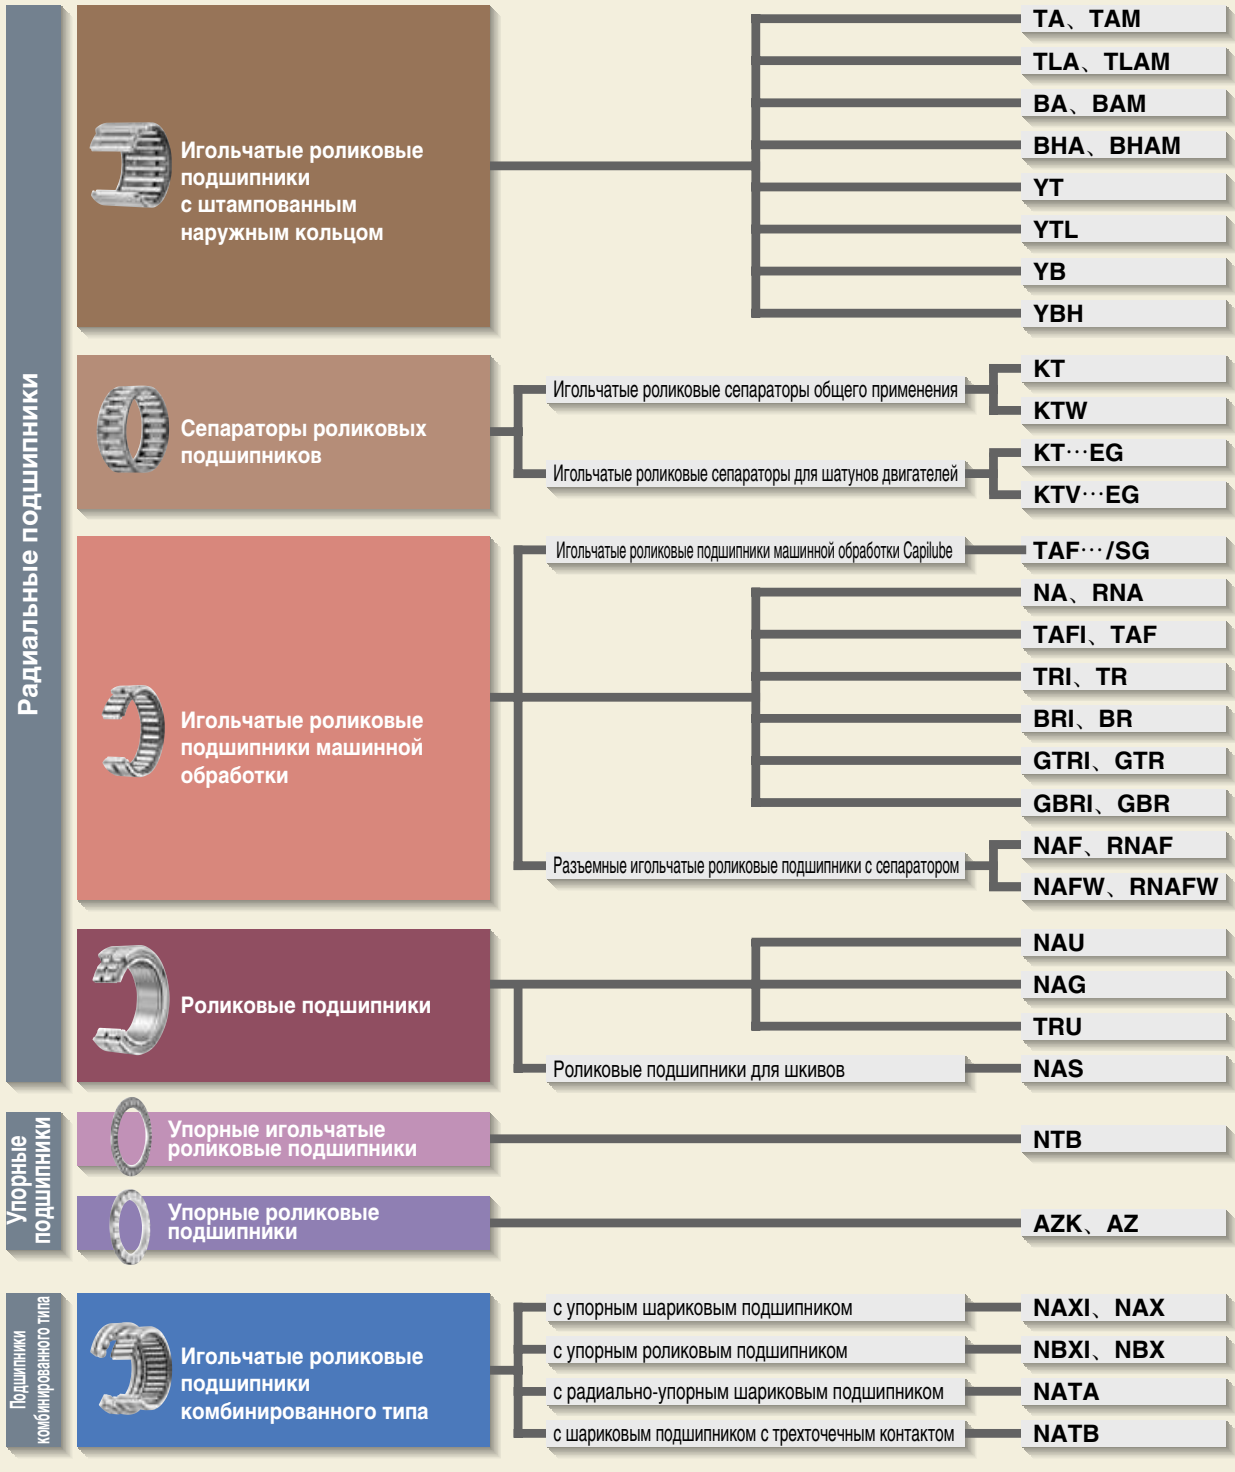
Радиальные подшипники

Игольчатые роликовые подшипники с штампованным наружным кольцом

TA、TAM
TLA、TLAM
BA、BAM
BHA、BHAM
YT
YTL
YB
YBH

Сепараторы роликовых подшипников

Игольчатые роликовые сепараторы общего применения
KT
KTW
Игольчатые роликовые сепараторы для шатунов двигателей
KT···EG
KTV···EG

Игольчатые роликовые подшипники машинной обработки

Игольчатые роликовые подшипники машинной обработки Capilube
TAF···/SG
NA、RNA
TAFI、TAF
TRI、TR
BRI、BR
GTRI、GTR
GBRI、GBR
Разъемные игольчатые роликовые подшипники с сепаратором
NAF、RNAF
NAFW、RNAFW

Роликовые подшипники

NAU
NAG
TRU
Роликовые подшипники для шкивов
NAS

Упорные подшипники

Упорные игольчатые роликовые подшипники
NTB

Упорные роликовые подшипники
AZK、AZ

Подшипники комбинированного типа

Игольчатые роликовые подшипники комбинированного типа

с упорным шариковым подшипником
NAXI、NAX
с упорным роликовым подшипником
NBXI、NBX
с радиально-упорным шариковым подшипником
NATA
с шариковым подшипником с трехточечным контактом
NATB